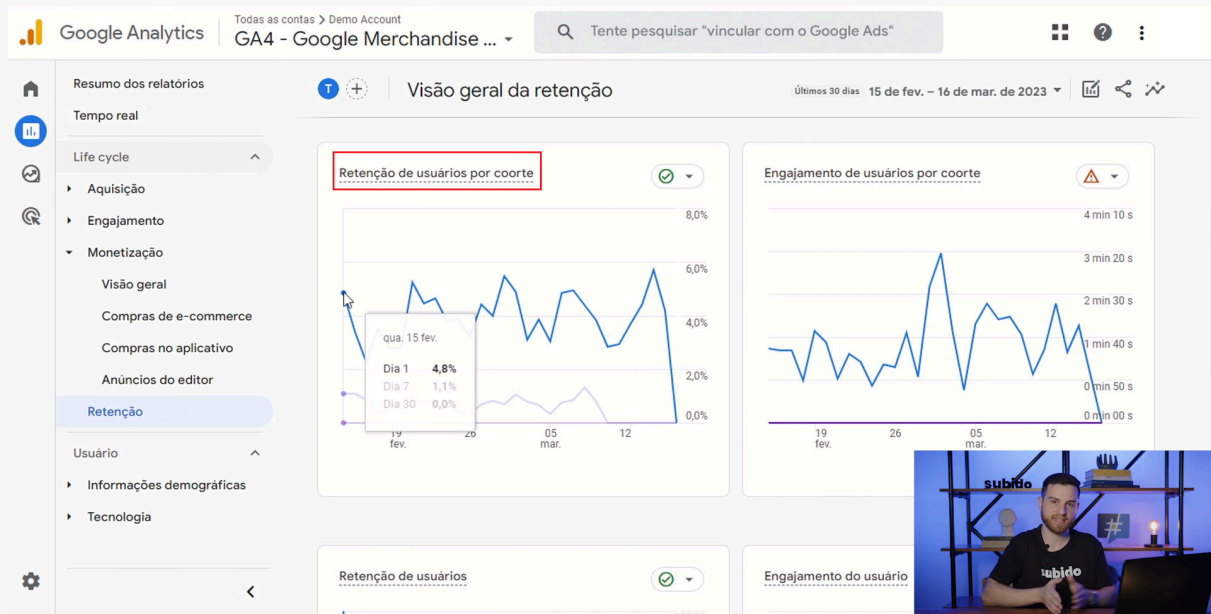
Google Analytics
Todas as contas > Demo Account
GA4 - Google Merchandise ...
Tente pesquisar "vincular com o Google Ads"

Resumo dos relatórios
Tempo real
Life cycle
Aquisição
Engajamento
Monetização
Visão geral
Compras de e-commerce
Compras no aplicativo
Anúncios do editor
Retenção
Usuário
Informações demográficas
Tecnologia

T
Visão geral da retenção
Últimos 30 dias 15 de fev. – 16 de mar. de 2023

Retenção de usuários por coorte
8,0%
6,0%
4,0%
2,0%
0,0%
qua. 15 fev.
Dia 1 4,8%
Dia 7 1,1%
Dia 30 0,0%
19 fev.
26
05 mar.
12

Engajamento de usuários por coorte
4 min 10 s
3 min 20 s
2 min 30 s
1 min 40 s
0 min 50 s
0 min 00 s
19 fev.
26
05 mar.
12

Retenção de usuários
Engajamento do usuário

subido
subido